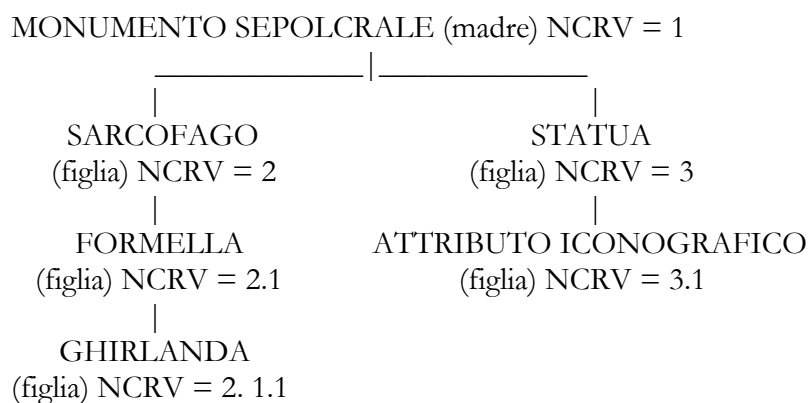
MONUMENTO SEPOLCRALE (madre) NCRV = 1

SARCOFAGO
(figlia) NCRV = 2

FORMELLA
(figlia) NCRV = 2.1

GHIRLANDA
(figlia) NCRV = 2. 1.1

STATUA
(figlia) NCRV = 3

ATTRIBUTO ICONOGRAFICO
(figlia) NCRV = 3.1